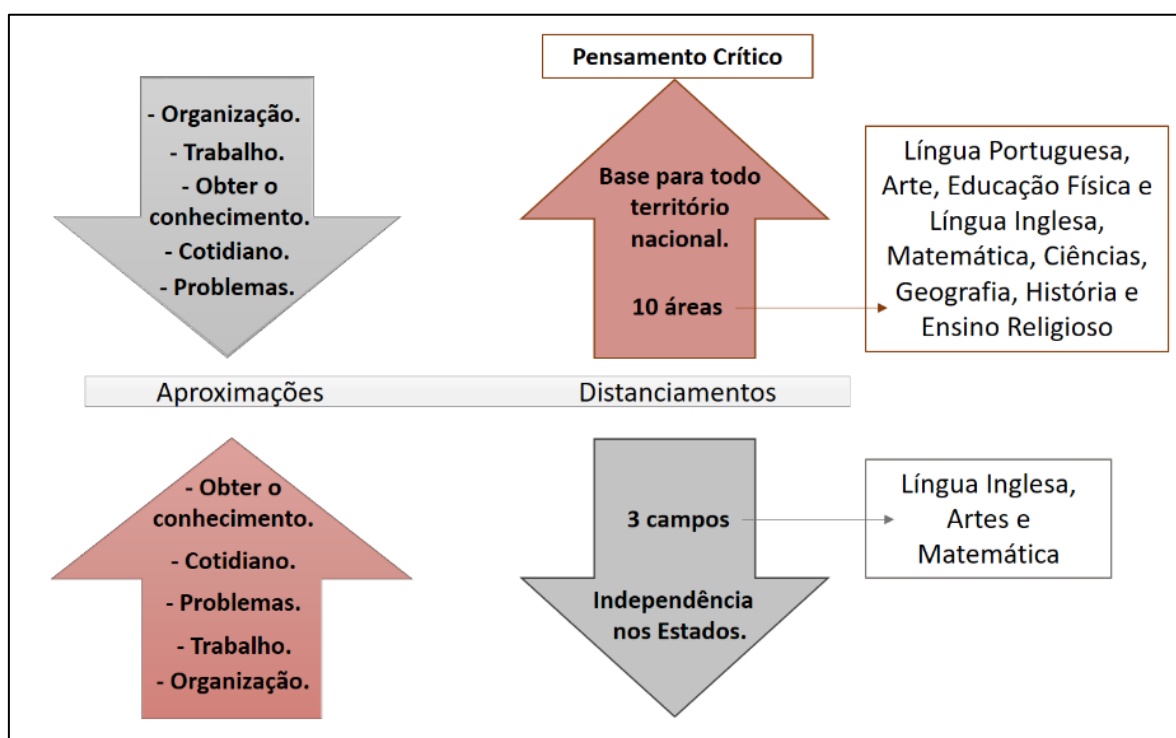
- Organização.
- Trabalho.
- Obter o conhecimento.
- Cotidiano.
- Problemas.

Pensamento Crítico

Base para todo território nacional.

10 áreas

Língua Portuguesa, Arte, Educação Física e Língua Inglesa, Matemática, Ciências, Geografia, História e Ensino Religioso

Aproximações

Distanciamentos

- Obter o conhecimento.
- Cotidiano.
- Problemas.
- Trabalho.
- Organização.

3 campos

Independência nos Estados.

Língua Inglesa, Artes e Matemática